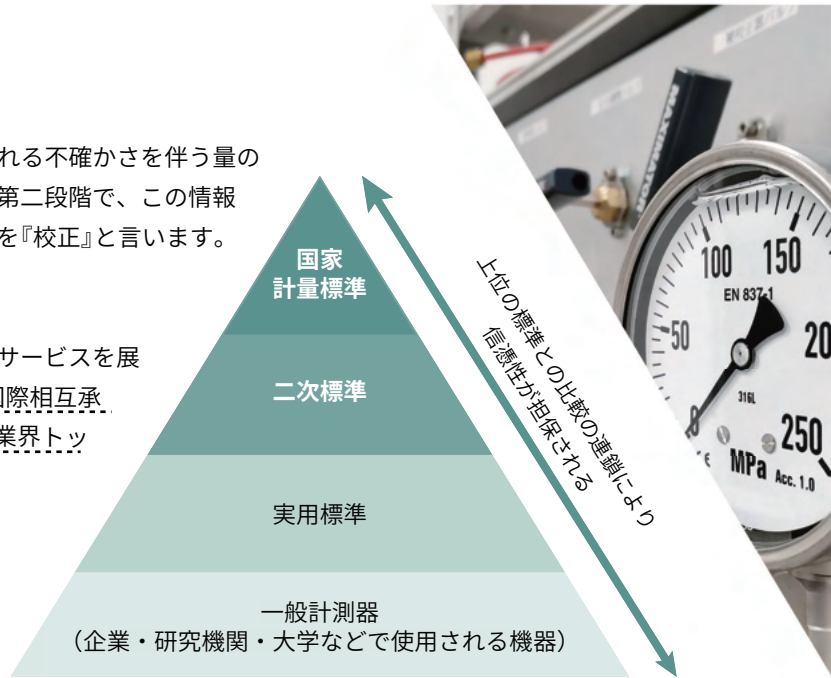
れる不確かさを伴う量の
第二段階で、この情報
を『校正』と言います。

サービスを展
国際相互承
業界トッ

国家
計量標準

二次標準

実用標準

一般計測器
（企業・研究機関・大学などで使用される機器）

上位の標準との比較の連鎖により
信憑性が担保される

100 150
EN 837-1
50
20
316L
250
MPa Acc. 1.0